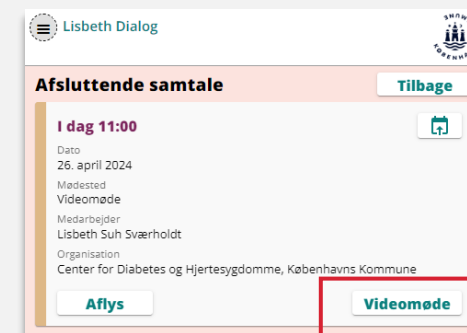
Lisbeth Dialog

KØBENHAVNS KOMMUNE

Afsluttende samtale

Tilbage

I dag 11:00

Dato
26. april 2024

Mødested
Videomøde

Medarbejder
Lisbeth Suh Sværholdt

Organisation
Center for Diabetes og Hjertesygdomme, Københavns Kommune

Aflys

Videomøde